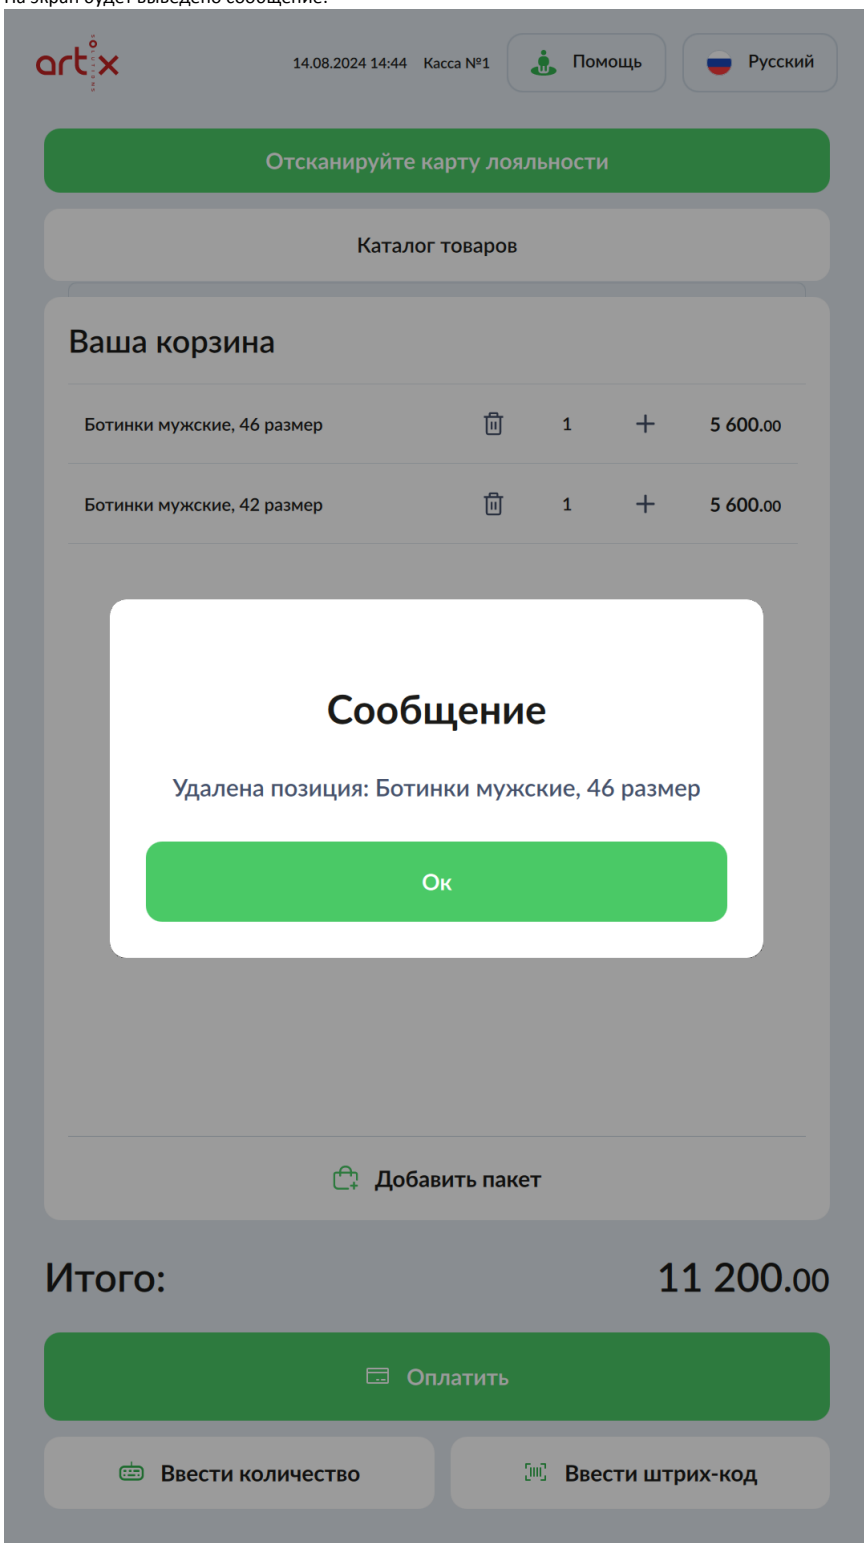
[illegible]

artx

14.08.2024 14:44 Касса №1

Помощь

Русский

Отсканируйте карту лояльности

Каталог товаров

Ваша корзина

| Ботинки мужские, 46 размер | 1 | 5 600.00 |
|---|---|---|
| Ботинки мужские, 42 размер | 1 | 5 600.00 |

Сообщение

Удалена позиция: Ботинки мужские, 46 размер

Ок

Добавить пакет

Итого: 11 200.00

Оплатить

Ввести количество

Ввести штрих-код